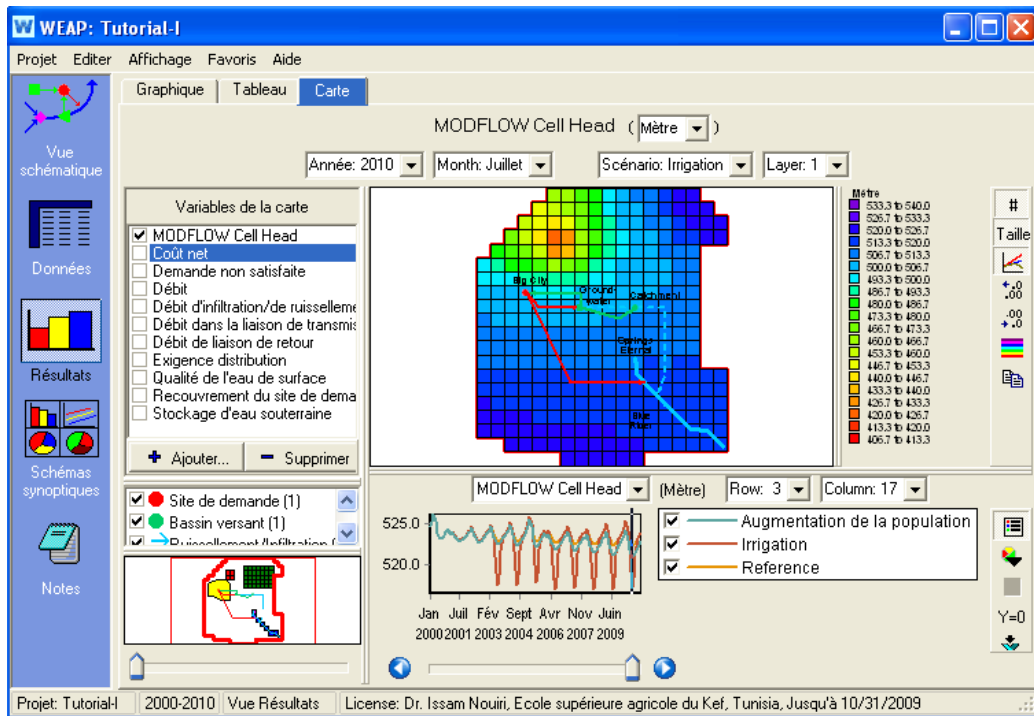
WEAP: Tutorial-I

Projet Editer Affichage Favoris Aide

Vue schématique

Données

Résultats

Schémas synoptiques

Notes

Graphique Tableau Carte

MODFLOW Cell Head ( Mètre )

Année: 2010 Month: Juillet Scénario: Irrigation Layer: 1

Variables de la carte
☑ MODFLOW Cell Head
☐ Coût net
☐ Demande non satisfaite
☐ Débit
☐ Débit d'infiltration/de ruisselleme
☐ Débit dans la liaison de transmis
☐ Débit de liaison de retour
☐ Exigence distribution
☐ Qualité de l'eau de surface
☐ Recouvrement du site de dema
☐ Stockage d'eau souterraine

Ajouter... Supprimer

Big City
Ground water
Catchment
Springs Eternal
Blue River

Mètre
533.3 to 540.0
526.7 to 533.3
520.0 to 526.7
513.3 to 520.0
506.7 to 513.3
500.0 to 506.7
493.3 to 500.0
486.7 to 493.3
480.0 to 486.7
473.3 to 480.0
466.7 to 473.3
460.0 to 466.7
453.3 to 460.0
446.7 to 453.3
440.0 to 446.7
433.3 to 440.0
426.7 to 433.3
420.0 to 426.7
413.3 to 420.0
406.7 to 413.3

#
Taille

☑ Site de demande (1)
☑ Bassin versant (1)
☑ Ruissellement/Infiltration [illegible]

MODFLOW Cell Head (Mètre) Row: 3 Column: 17

525.0
520.0

☑ Augmentation de la population
☑ Irrigation
☑ Reference

Jan Juil Fév Sept Avr Nov Juin
2000 2001 2003 2004 2006 2007 2009

Y=0

Projet: Tutorial-I 2000-2010 Vue Résultats License: Dr. Issam Nouiri, Ecole supérieure agricole du Kef, Tunisia, Jusqu'à 10/31/2009